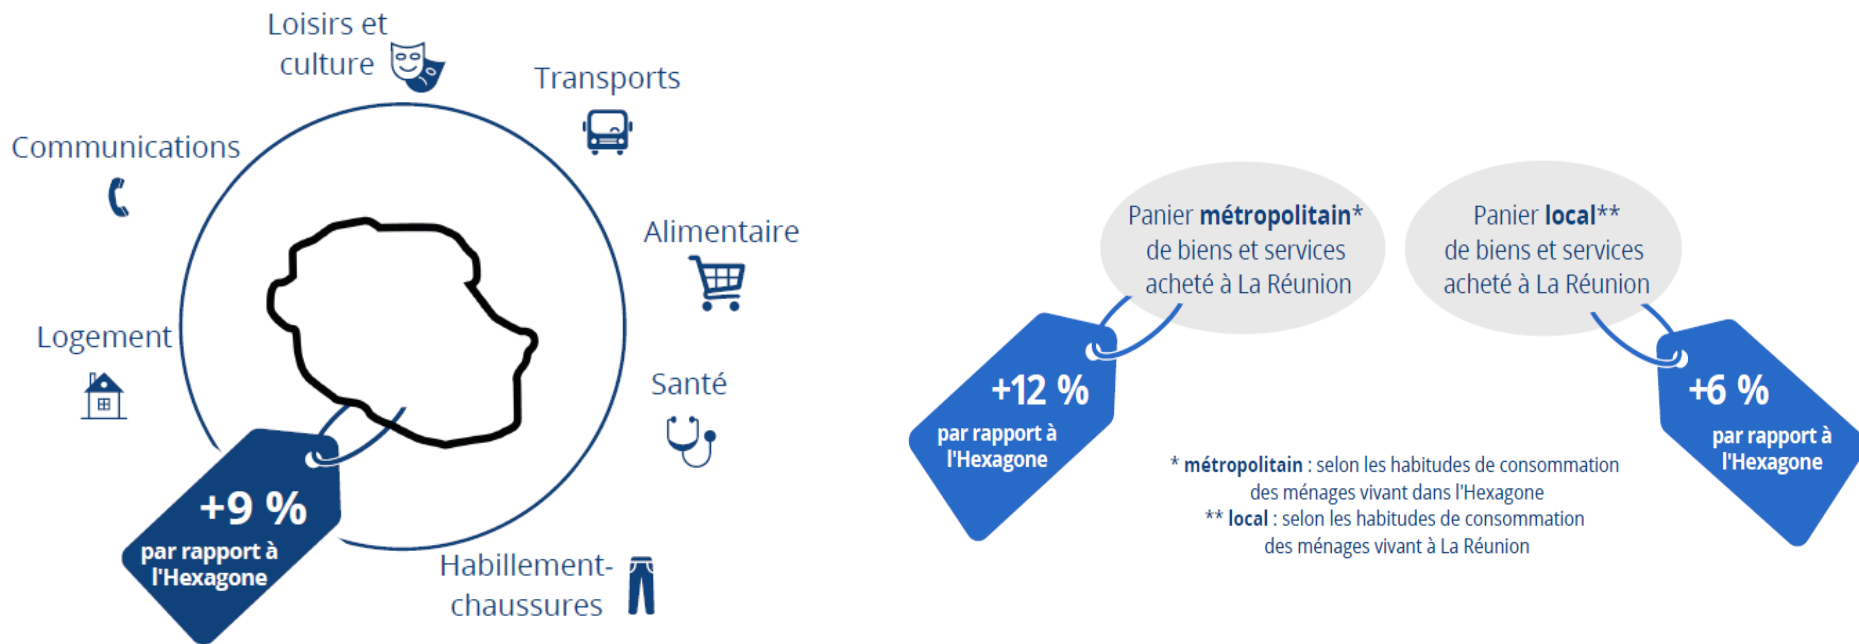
Loisirs et culture

Transports

Communications

Alimentaire

Logement

Santé

+9 %
par rapport à l'Hexagone

Habillement-chaussures

Panier **métropolitain*** de biens et services acheté à La Réunion

+12 %
par rapport à l'Hexagone

Panier **local**** de biens et services acheté à La Réunion

+6 %
par rapport à l'Hexagone

* **métropolitain** : selon les habitudes de consommation des ménages vivant dans l'Hexagone
** **local** : selon les habitudes de consommation des ménages vivant à La Réunion